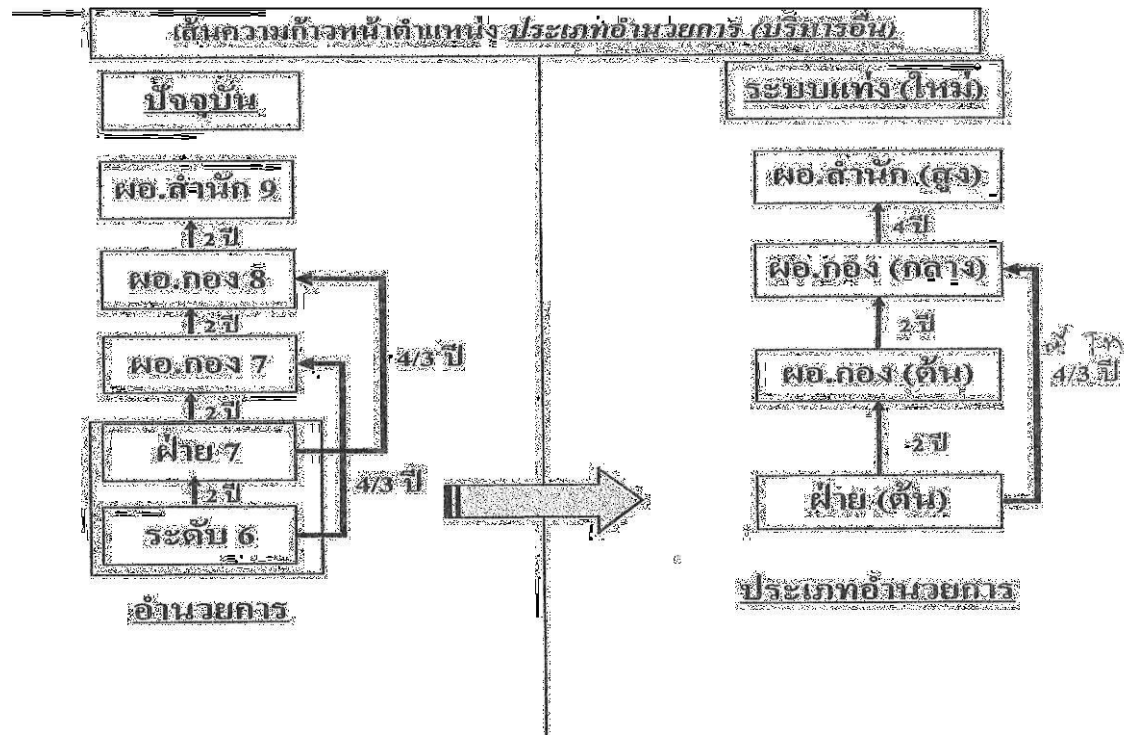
เส้นความก้าวหน้าตำแหน่ง ประเภทอำนวยการ (บริหารอื่น)

ปัจจุบัน

ผอ.สำนัก 9

2 ปี

ผอ.กอง 8

2 ปี

ผอ.กอง 7

4/3 ปี

2 ปี

ฝ่าย 7

2 ปี

4/3 ปี

ระดับ 6

อำนวยการ

ระบบแท่ง (ใหม่)

ผอ.สำนัก (สูง)

4 ปี

ผอ.กอง (กลาง)

2 ปี

ผอ.กอง (ต้น)

2 ปี

ฝ่าย (ต้น)

ป.ตรี ป.โท
4/3 ปี

ประเภทอำนวยการ